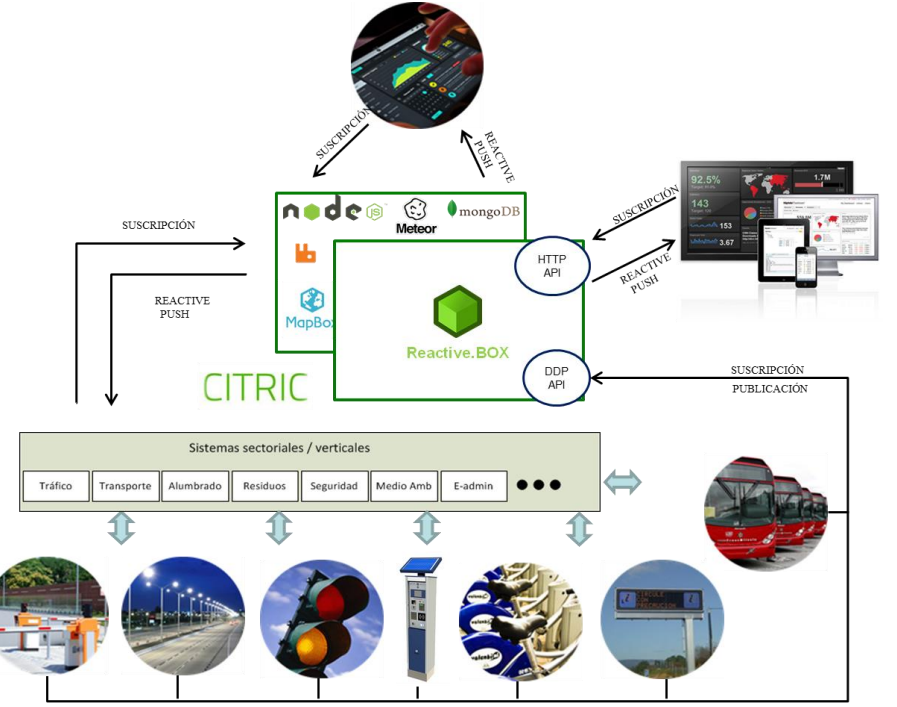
SUSCRIPCIÓN

REACTIVE PUSH

SUSCRIPCIÓN

REACTIVE PUSH

node JS

Meteor

mongoDB

MapBox

HTTP API

SUSCRIPCIÓN

REACTIVE PUSH

92.5%

143

153

3.67

1.7M

Reactive.BOX

DDP API

CITRIC

SUSCRIPCIÓN

PUBLICACIÓN

Sistemas sectoriales / verticales

| Tráfico | Transporte | Alumbrado | Residuos | Seguridad | Medio Amb | E-admin |
|---|---|---|---|---|---|---|

CIRCULE CON PRECAUCIÓN